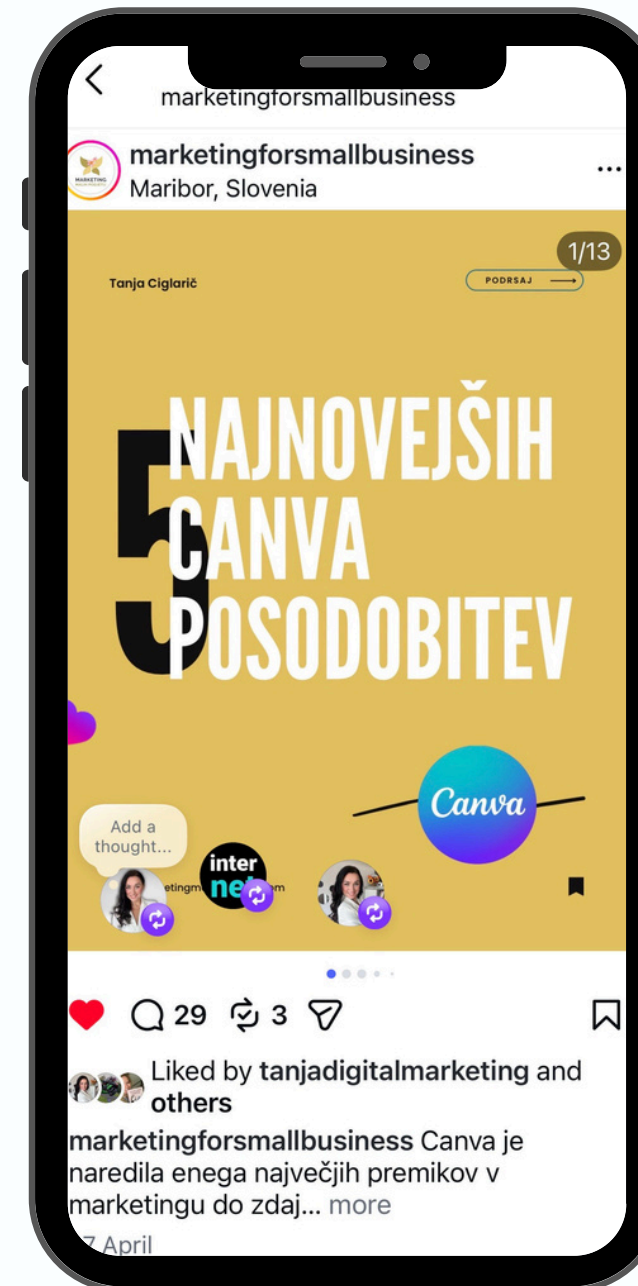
marketingforsmallbusiness

MARKETING
marketingforsmallbusiness
Maribor, Slovenia

1/13

Tanja Ciglarič

PODRSAJ

5 NAJNOVEJŠIH CANVA POSODOBITEV

Canva

Add a thought...

inter net

etingm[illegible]m

29 3

Liked by tanjadigitalmarketing and others

marketingforsmallbusiness Canva je naredila enega največjih premikov v marketingu do zdaj... more

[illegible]7 April